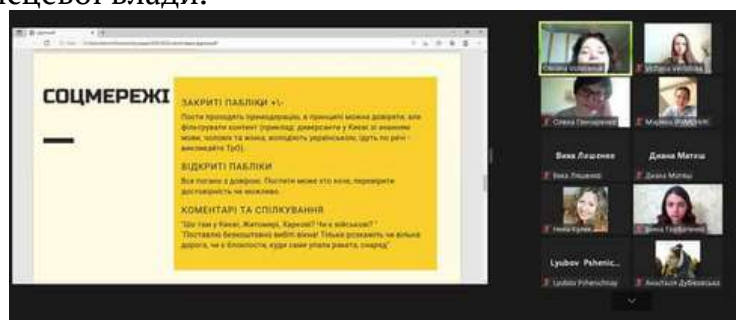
місцевої влади.

СОЦМЕРЕЖІ

ЗАКРИТІ ПАБЛІКИ +\-

Пости проходять премодерацію, в принципі можна довіряти, але фільтрувати контент (приклад: диверсанти у Києві зі знанням мови, чоловік та жінка, молодість українською, ідуть по річці - викликайте ТрО).

ВІДКРИТІ ПАБЛІКИ

Все погано з довірою. Постити може хто хоче, перевірити достовірність не можливо.

КОМЕНТАРІ ТА СПІЛКУВАННЯ

"Що там у Києві, Житомирі, Харкові? Чи є військові?" "Поставлю безкоштовно вибіл вікна! Тільки розкажіть чи вільна дорога, чи є блокпости, куди саме упала ракета, снаряд"

Оксана Ковальчук
Устина Українська
Олена Гончаренко
Марина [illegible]
Вика Лященко
Вика Лященко
Диана Матвіш
Диана Матвш
Ніна Кулик
Дiна Гордієнко
Lyubov Pshenic...
Lyubov Pshenychnay
Анастасія Дубовська